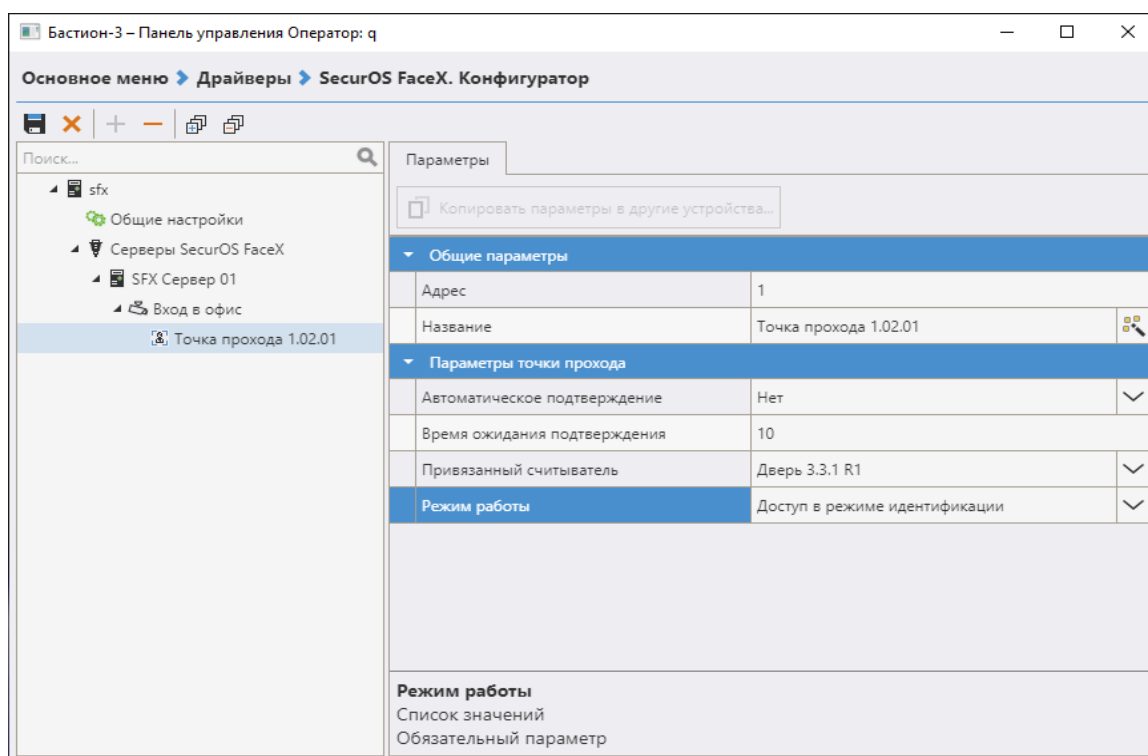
Бастион-3 – Панель управления Оператор: q

Основное меню > Драйверы > SecurOS FaceX. Конфигуратор

Поиск...

sfx
Общие настройки
Серверы SecurOS FaceX
SFX Сервер 01
Вход в офис
Точка прохода 1.02.01

Параметры

Копировать параметры в другие устройства...

Общие параметры

| Адрес | 1 |
|---|---|
| Название | Точка прохода 1.02.01 |

Параметры точки прохода

| Автоматическое подтверждение | Нет |
|---|---|
| Время ожидания подтверждения | 10 |
| Привязанный считыватель | Дверь 3.3.1 R1 |
| Режим работы | Доступ в режиме идентификации |

Режим работы
Список значений
Обязательный параметр